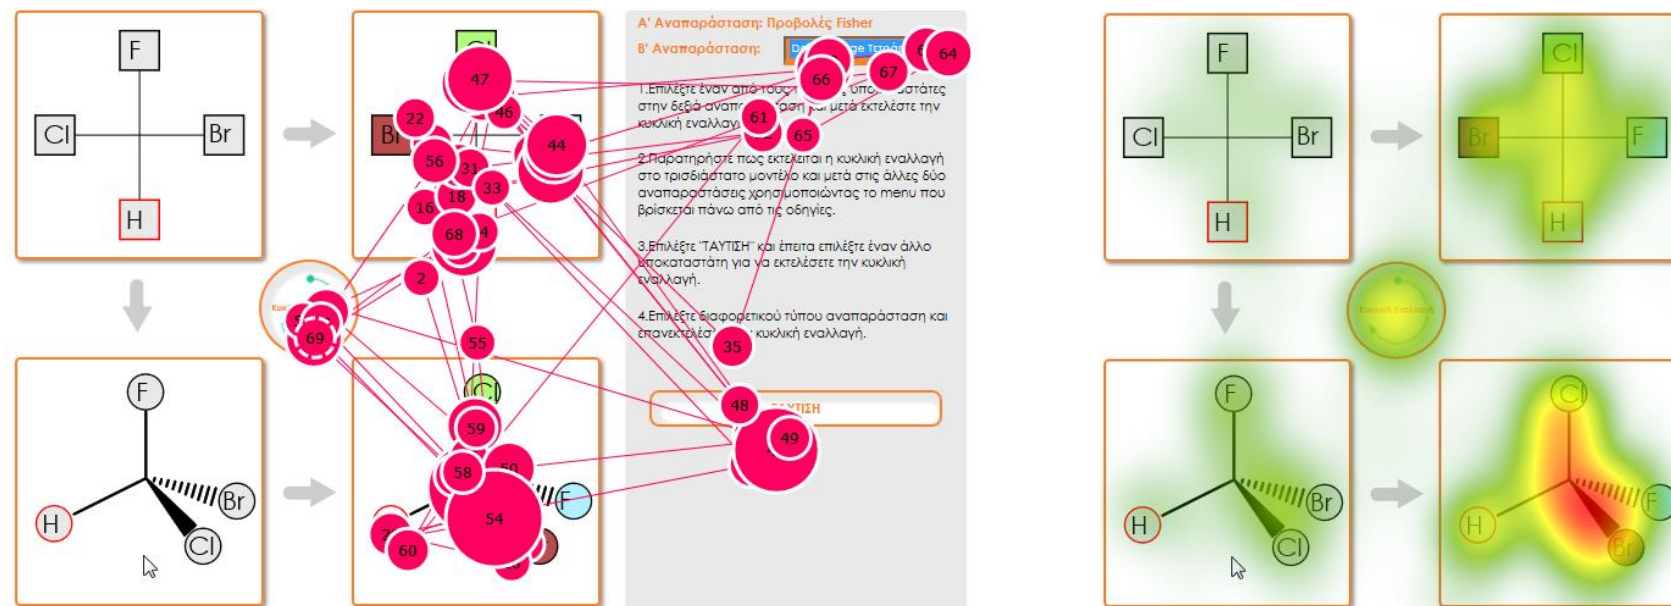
F
Cl
Br
H

F
H
Br
Cl

Cl
Br

Cl
F

47
22
46
56
31
44
18
33
16
68
4
2
55
69
59
58
50
54
2
60
66
67
64
61
65
35
48
49

Α' Αναπαράσταση: Προβολές Fisher
Β' Αναπαράσταση: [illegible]

1.Επιλέξτε έναν από τους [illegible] υποκαταστάτες στην δεξιά αναπ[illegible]αση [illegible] μετά εκτελέστε την κυκλική εναλλαγ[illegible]

2.Παρατηρήστε πως εκτελείται η κυκλική εναλλαγή στο τρισδιάστατο μοντέλο και μετά σε άλλες δύο αναπαραστάσεις χρησιμοποιώντας το menu που βρίσκεται πάνω από τις οδηγίες.

3.Επιλέξτε "ΤΑΥΤΙΣΗ" και έπειτα επιλέξτε έναν άλλο υποκαταστάτη για να εκτελέσετε την κυκλική εναλλαγή.

4.Επιλέξτε διαφορετικού τύπου αναπαράσταση και επανεκτελέσ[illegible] κυκλική εναλλαγή.

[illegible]ΑΥΤΙΣΗ

F
Cl
Br
H

Cl
Br
F
H

F
H
Br
Cl

Cl
H
F
Br